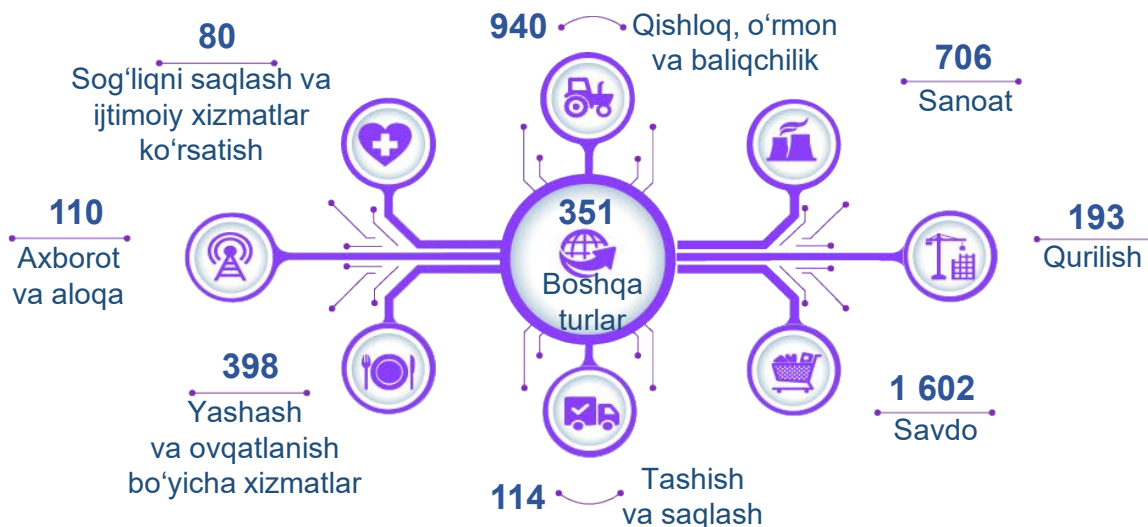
80
Sog‘liqni saqlash va ijtimoiy xizmatlar ko‘rsatish

940
Qishloq, o‘rmon va baliqchilik

706
Sanoat

110
Axborot va aloqa

351
Boshqa turlar

193
Qurilish

398
Yashash va ovqatlanish bo‘yicha xizmatlar

1 602
Savdo

114
Tashish va saqlash